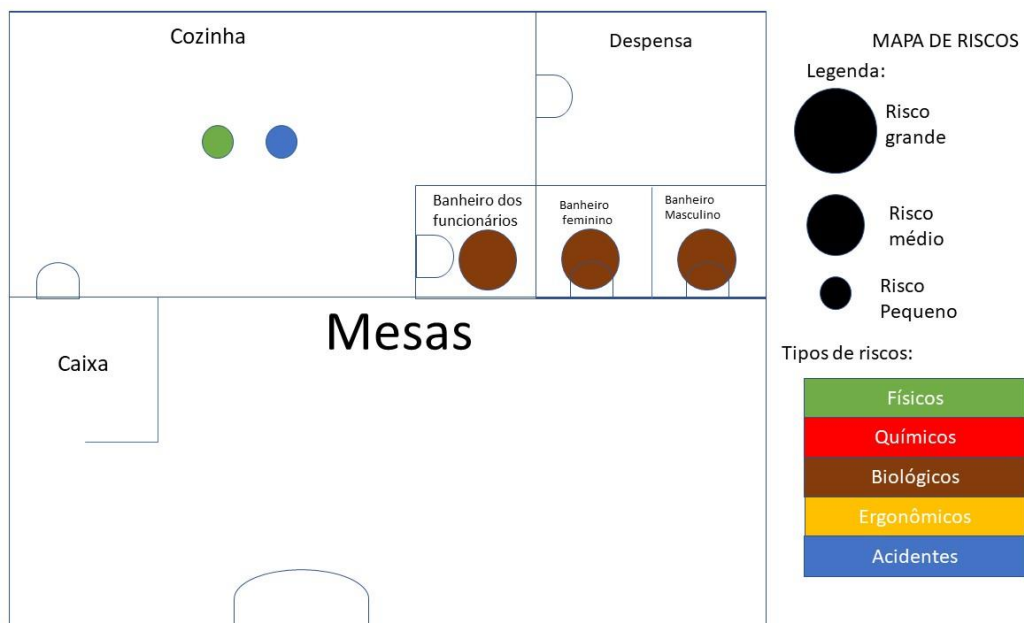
Cozinha

Despensa

Banheiro dos funcionários

Banheiro feminino

Banheiro Masculino

Mesas

Caixa

MAPA DE RISCOS

Legenda:

Risco grande

Risco médio

Risco Pequeno

Tipos de riscos:

Físicos

Químicos

Biológicos

Ergonômicos

Acidentes